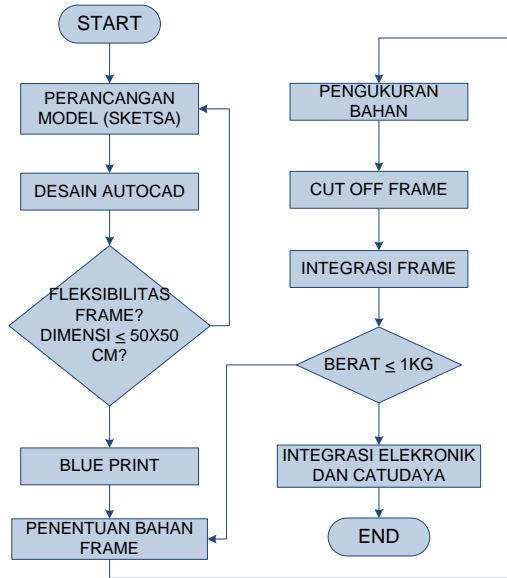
START

PERANCANGAN MODEL (SKETSA)

DESAIN AUTOCAD

FLEKSIBILITAS FRAME? DIMENSI $\leq$ 50X50 CM?

BLUE PRINT

PENENTUAN BAHAN FRAME

PENGUKURAN BAHAN

CUT OFF FRAME

INTEGRASI FRAME

BERAT $\leq$ 1KG

INTEGRASI ELEKRONIK DAN CATUDAYA

END